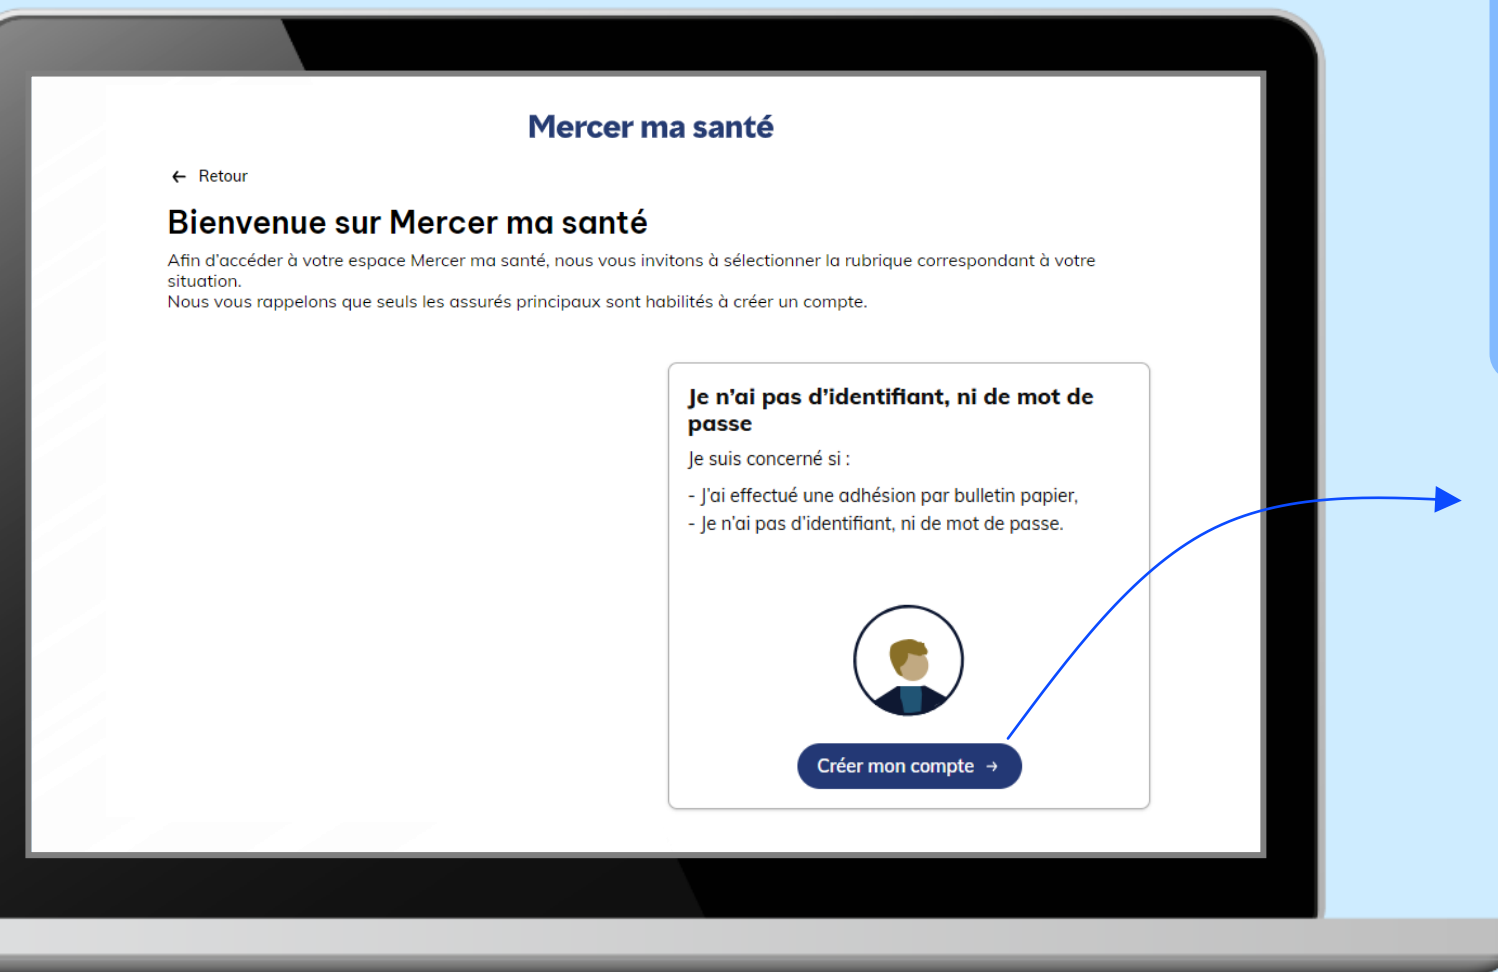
Mercer ma santé

← Retour

Bienvenue sur Mercer ma santé

Afin d'accéder à votre espace Mercer ma santé, nous vous invitons à sélectionner la rubrique correspondant à votre situation.
Nous vous rappelons que seuls les assurés principaux sont habilités à créer un compte.

Je n'ai pas d'identifiant, ni de mot de passe

Je suis concerné si :

- J'ai effectué une adhésion par bulletin papier,
- Je n'ai pas d'identifiant, ni de mot de passe.

Créer mon compte →